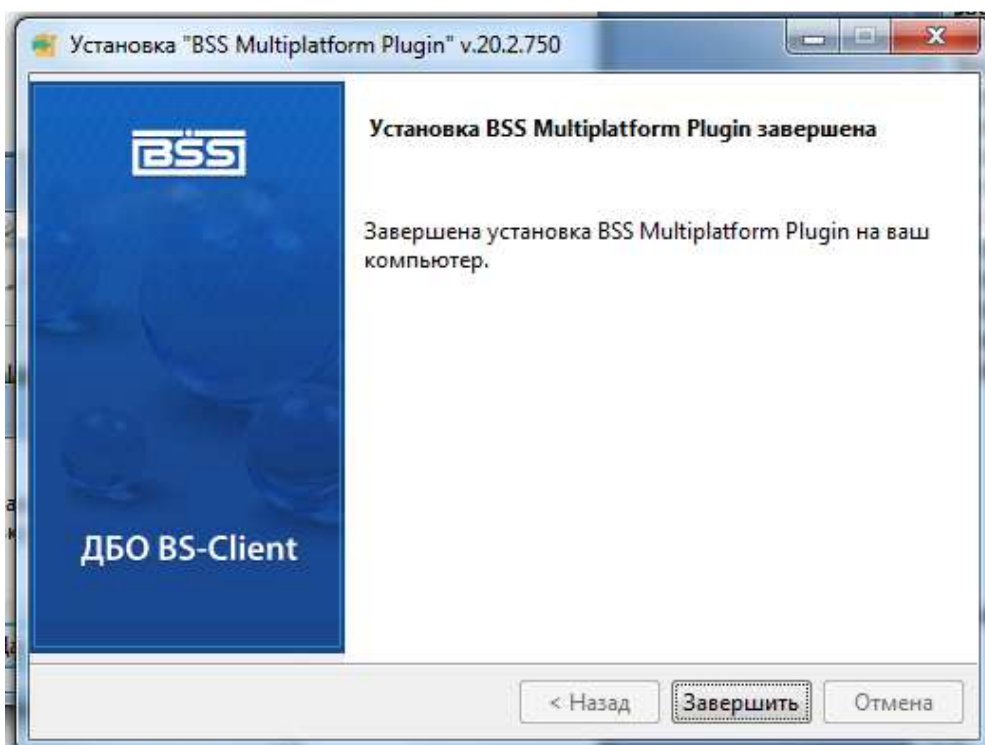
Установка "BSS Multiplatform Plugin" v.20.2.750

BSS

ДБО BS-Client

Установка BSS Multiplatform Plugin завершена

Завершена установка BSS Multiplatform Plugin на ваш компьютер.

< Назад
Завершить
Отмена